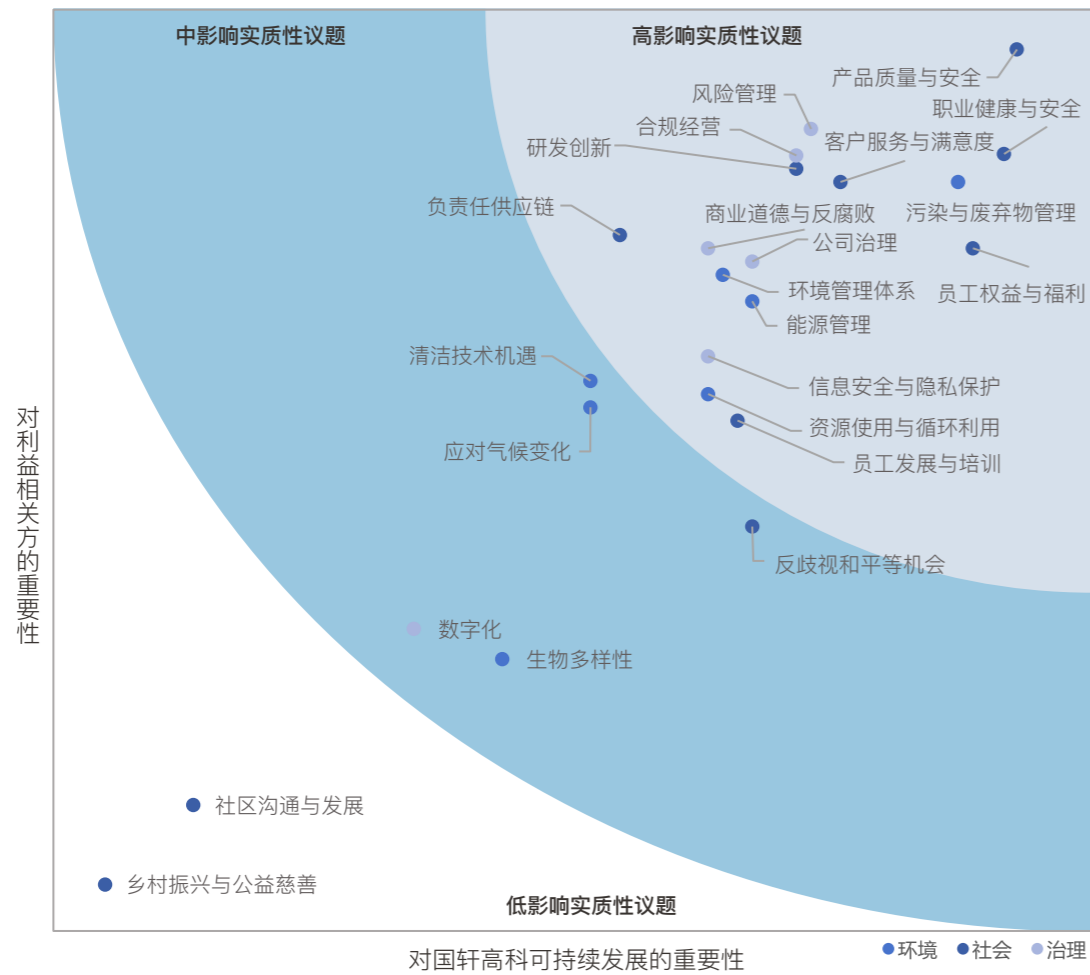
中影响实质性议题

高影响实质性议题

产品质量与安全
风险管理
职业健康与安全
合规经营
客户服务与满意度
研发创新
负责任供应链
商业道德与反腐败
污染与废弃物管理
公司治理
环境管理体系
员工权益与福利
能源管理
清洁技术机遇
信息安全与隐私保护
资源使用与循环利用
应对气候变化
员工发展与培训
反歧视和平等机会
数字化
生物多样性
社区沟通与发展
乡村振兴与公益慈善

低影响实质性议题

对利益相关方的重要性

对国轩高科可持续发展的重要性

环境 社会 治理